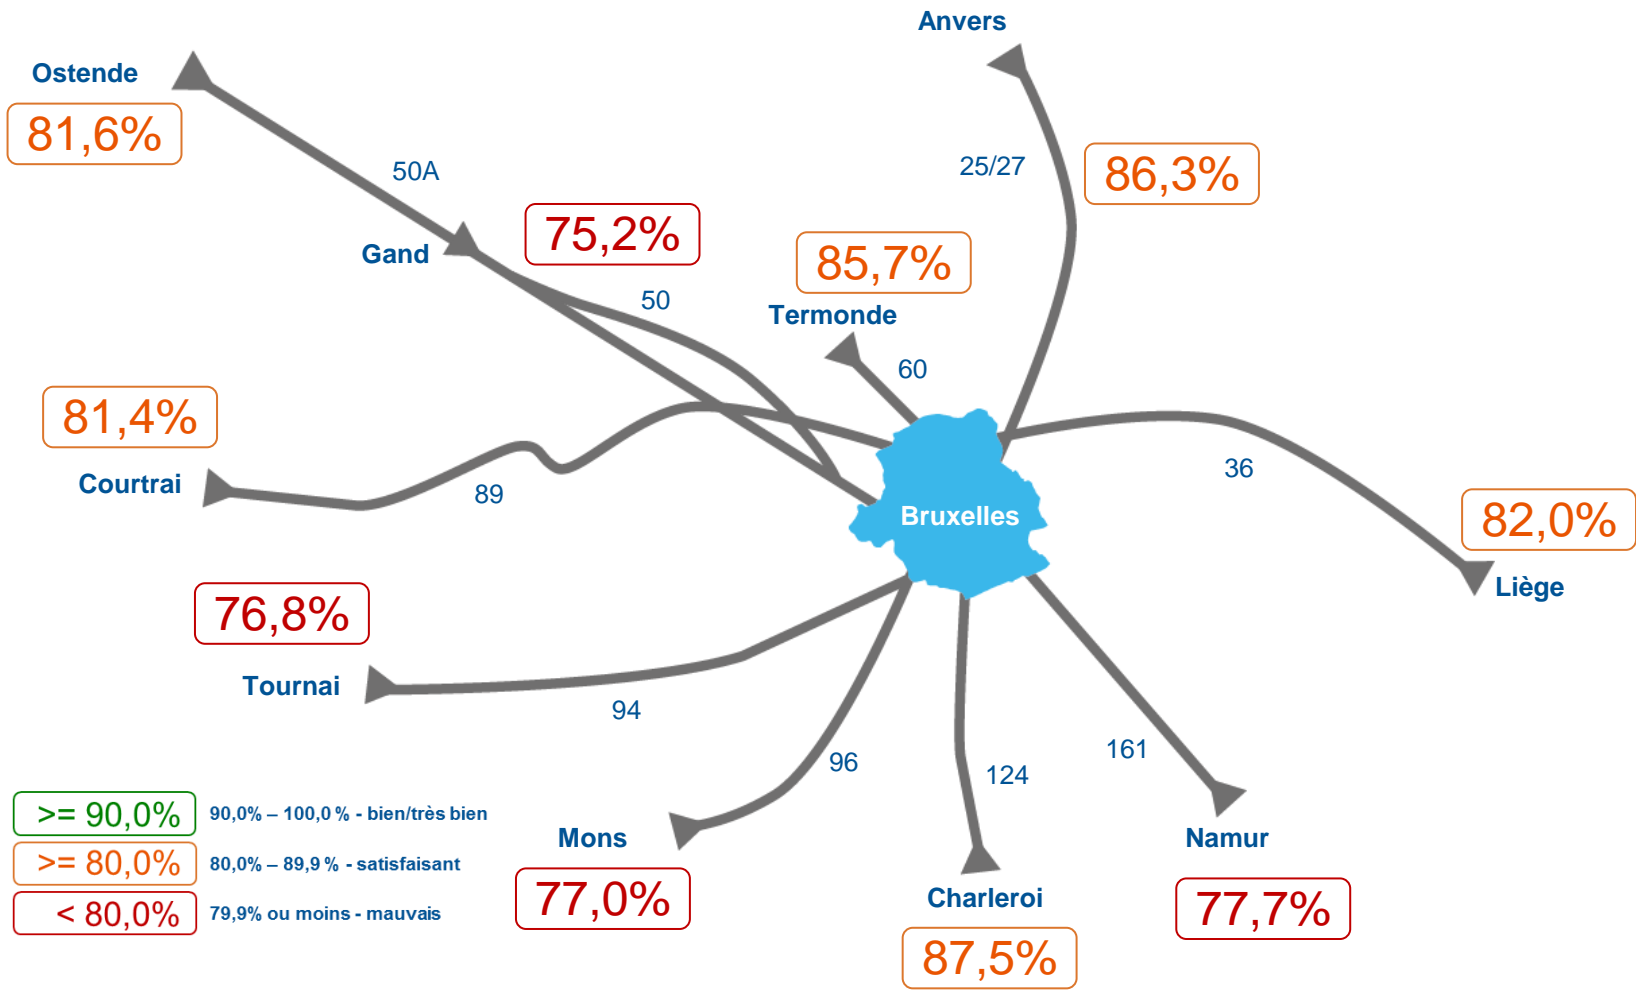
Anvers

Ostende

81,6%

50A

25/27

86,3%

75,2%

Gand

85,7%

50

Termonde

60

81,4%

Courtrai

89

Bruxelles

36

82,0%

Liège

76,8%

Tournai

94

96

124

161

>= 90,0%
90,0% – 100,0 % - bien/très bien

>= 80,0%
80,0% – 89,9 % - satisfaisant

< 80,0%
79,9% ou moins - mauvais

Mons

77,0%

Charleroi

87,5%

Namur

77,7%